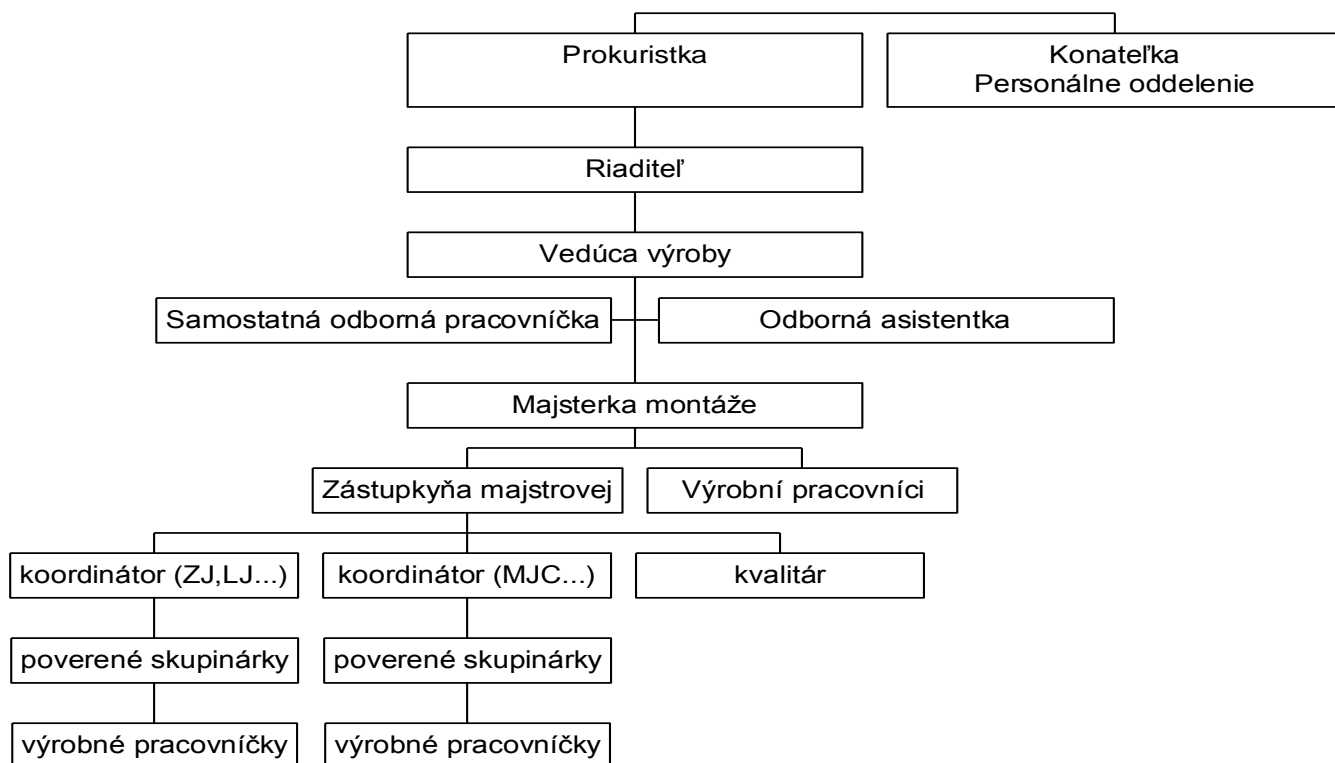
Prokuristka

Konateľka
Personálne oddelenie

Riaditeľ

Vedúca výroby

Samostatná odborná pracovníčka

Odborná asistentka

Majsterka montáže

Zástupkyňa majstrovej

Výrobní pracovníci

koordinátor (ZJ,LJ...)

koordinátor (MJC...)

kvalitár

poverené skupinárky

poverené skupinárky

výrobné pracovníčky

výrobné pracovníčky